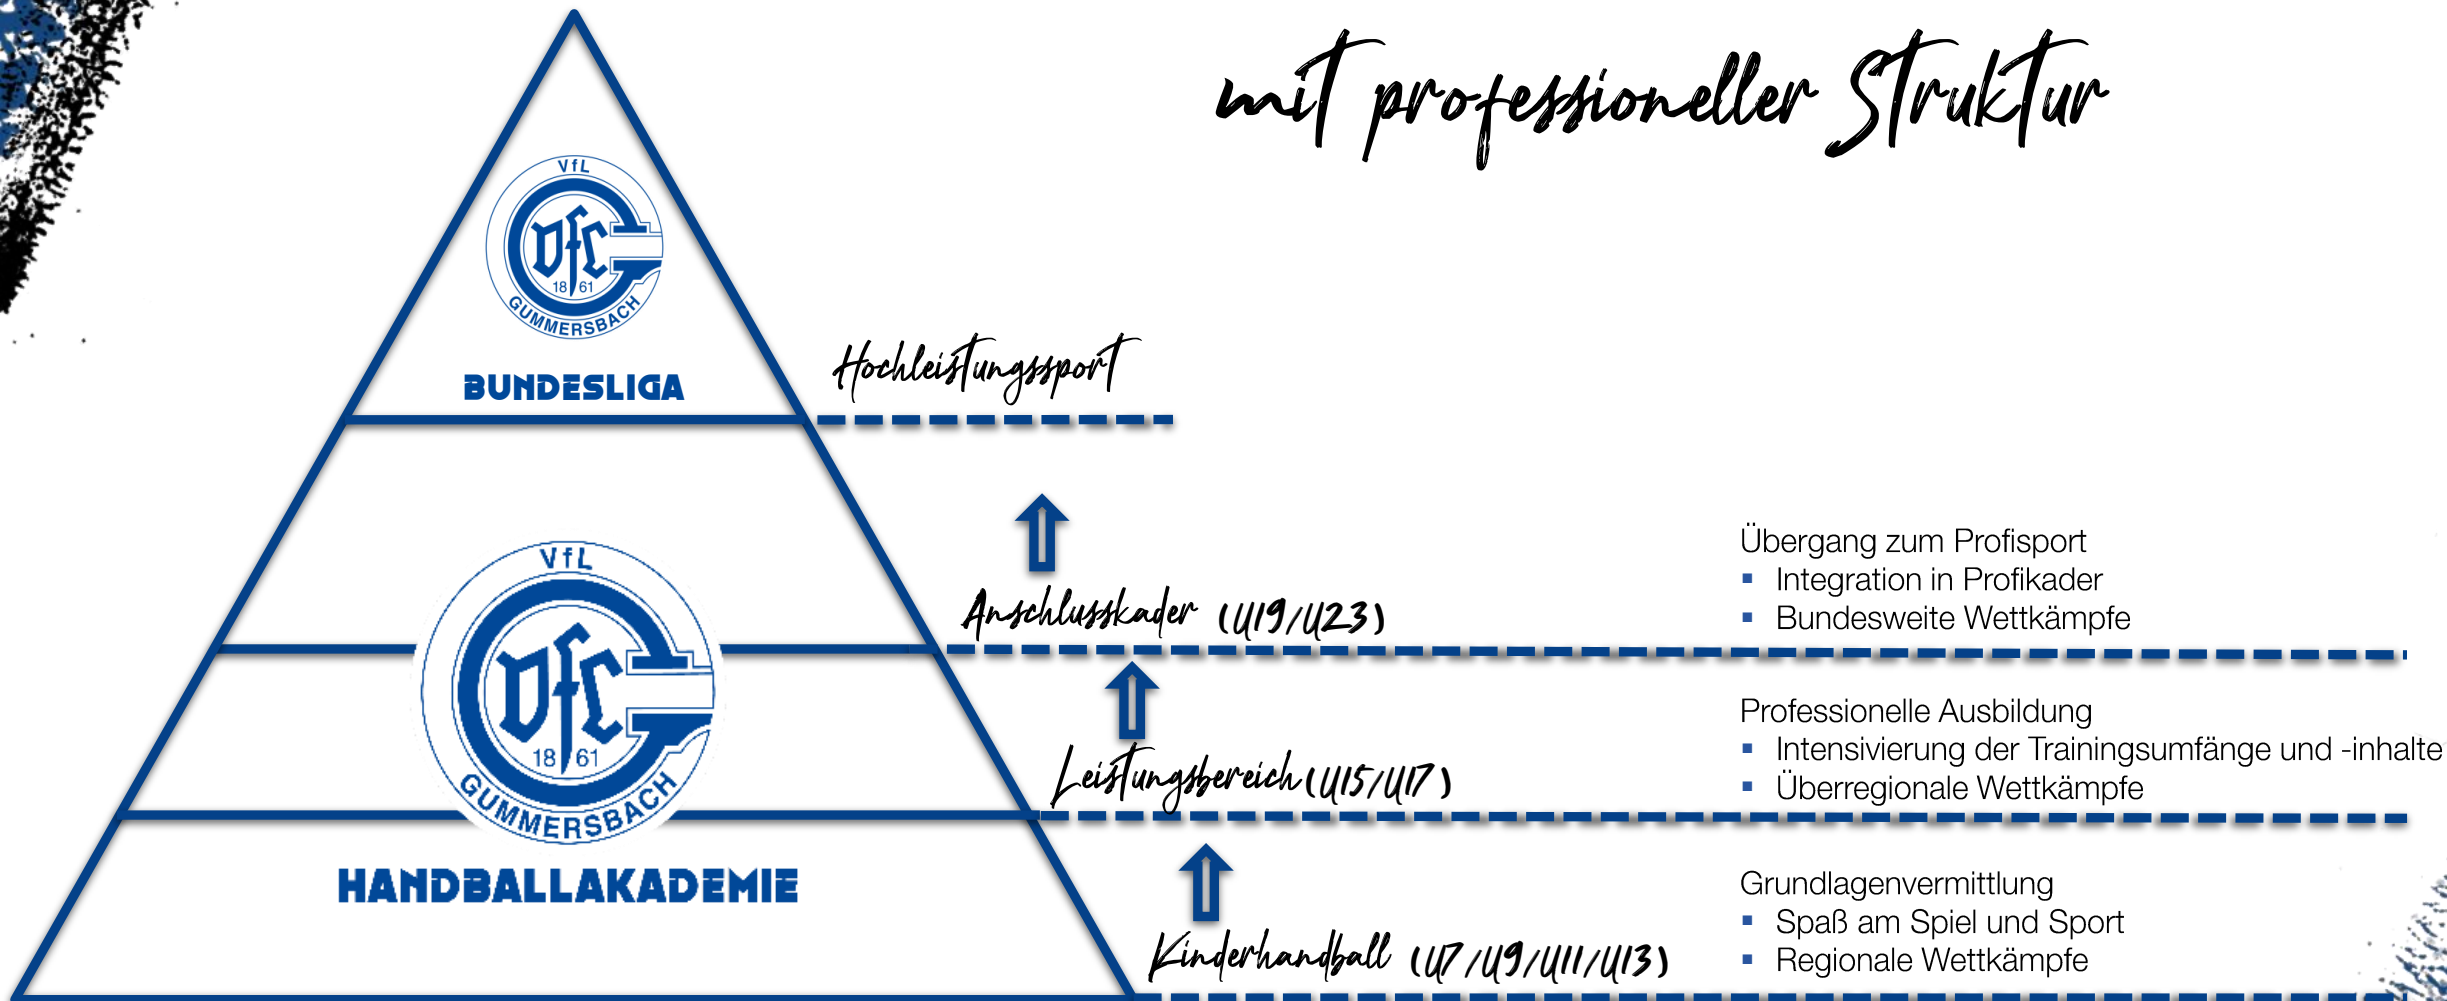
mit professioneller Struktur

VfL
VfLG
18 61
GUMMERSBACH

BUNDESLIGA

Hochleistungssport

VfL
VfLG
18 61
GUMMERSBACH

HANDBALLAKADEMIE

Anschlusskader (U19/U23)

Übergang zum Profisport
- Integration in Profikader
- Bundesweite Wettkämpfe

Leistungsbereich (U15/U17)

Professionelle Ausbildung
- Intensivierung der Trainingsumfänge und -inhalte
- Überregionale Wettkämpfe

Kinderhandball (U7/U9/U11/U13)

Grundlagenvermittlung
- Spaß am Spiel und Sport
- Regionale Wettkämpfe